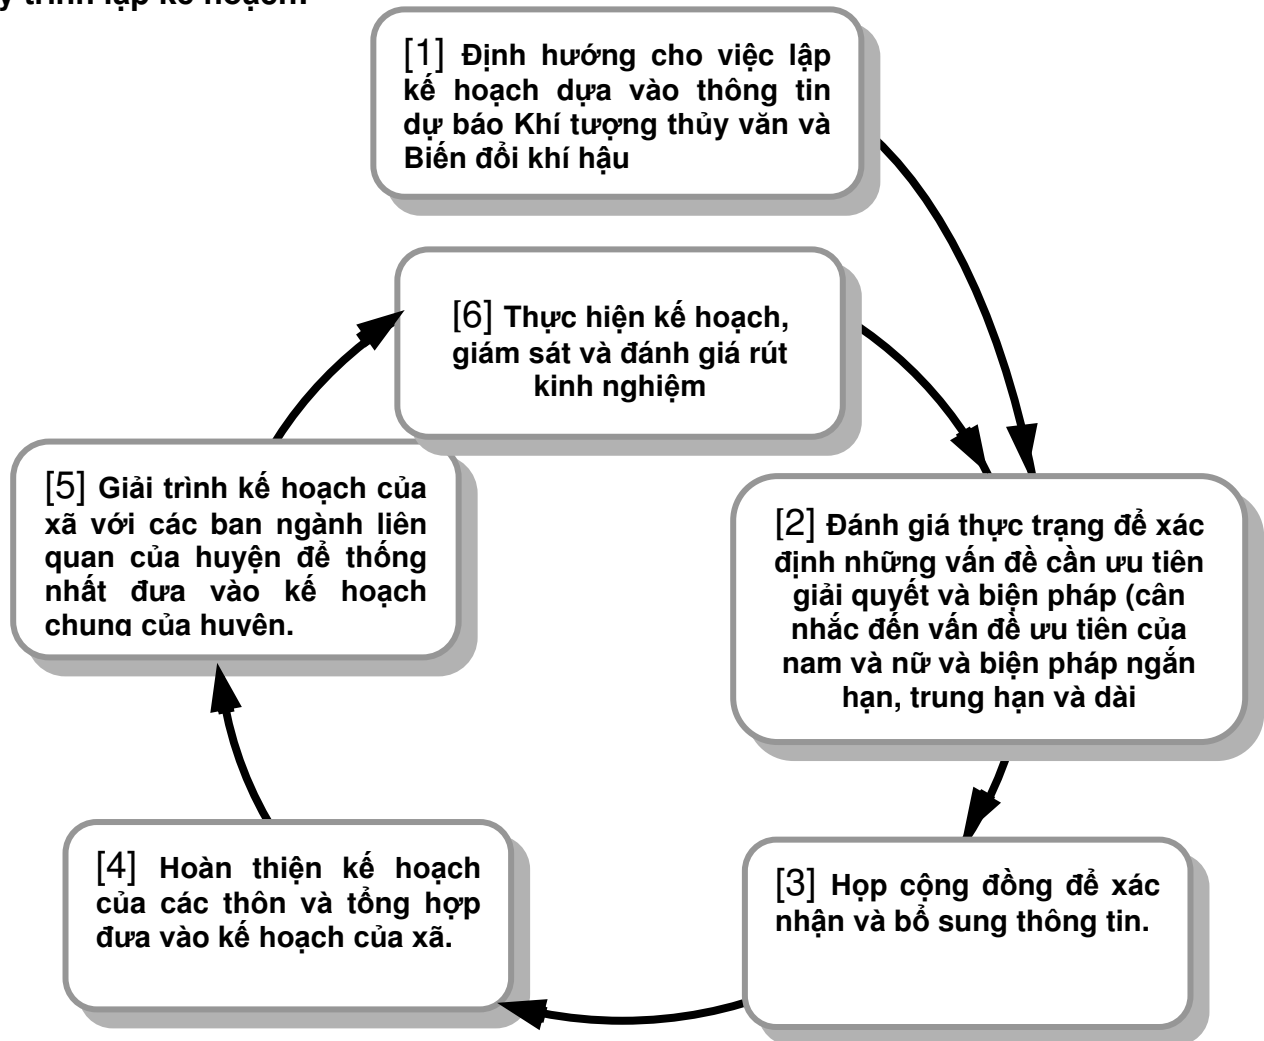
y trình lập kế hoạch

[1] Định hướng cho việc lập kế hoạch dựa vào thông tin dự báo Khí tượng thủy văn và Biến đổi khí hậu

[2] Đánh giá thực trạng để xác định những vấn đề cần ưu tiên giải quyết và biện pháp (cân nhắc đến vấn đề ưu tiên của nam và nữ và biện pháp ngắn hạn, trung hạn và dài

[3] Họp cộng đồng để xác nhận và bổ sung thông tin.

[4] Hoàn thiện kế hoạch của các thôn và tổng hợp đưa vào kế hoạch của xã.

[5] Giải trình kế hoạch của xã với các ban ngành liên quan của huyện để thống nhất đưa vào kế hoạch chung của huyện.

[6] Thực hiện kế hoạch, giám sát và đánh giá rút kinh nghiệm